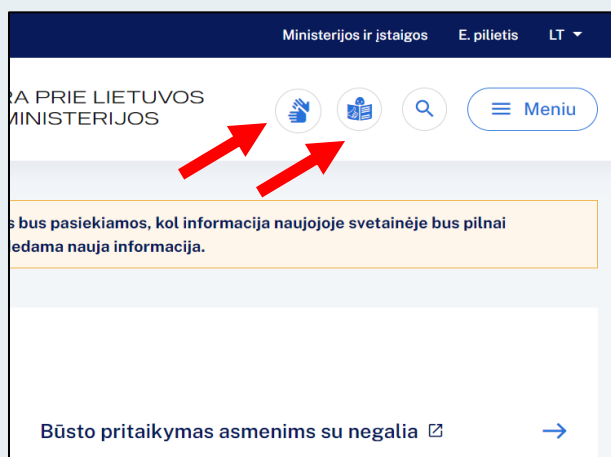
Ministerijos ir įstaigos E. pilietis LT

RA PRIE LIETUVOS MINISTERIJOS

Meniu

s bus pasiekiamos, kol informacija naujojoje svetainėje bus pilnai edama nauja informacija.

Būsto pritaikymas asmenims su negalia